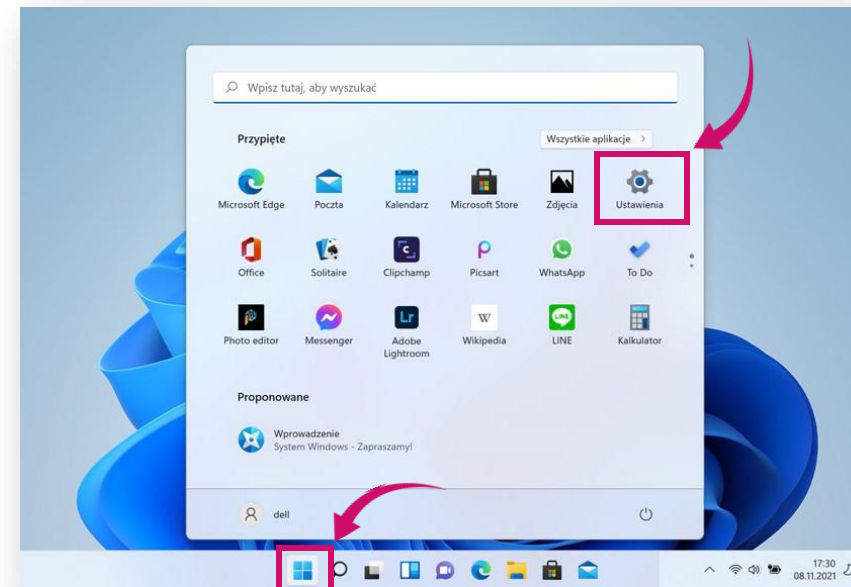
Wpisz tutaj, aby wyszukać

Przypięte

Wszystkie aplikacje >

Microsoft Edge
Poczta
Kalendarz
Microsoft Store
Zdjęcia
Ustawienia

Office
Solitaire
Clipchamp
Picsart
WhatsApp
To Do

Photo editor
Messenger
Adobe Lightroom
Wikipedia
LINE
Kalkulator

Proponowane

Wprowadzenie
System Windows - Zapraszamy!

dell

17:30
08.11.2021